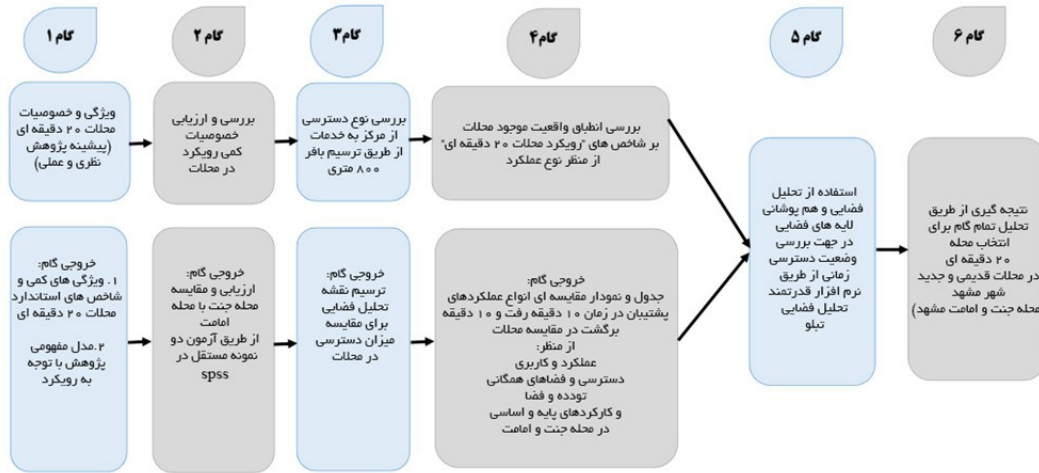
گام ۱

گام ۲

گام۳

گام۴

گام ۵

گام ۶

ویژگی و خصومیات محلات ۲۰ دقیقه ای (پیشینه پژوهش نظری و عملی)

بررسی و ارزیابی خصومیات کمی رویکرد در محلات

بررسی نوع دسترسی از مرکز به خدمات از طریق ترسیم بافر ۸۰۰ متری

بررسی انطباق واقعیت موجود محلات بر شاخص های "رویکرد محلات ۲۰ دقیقه ای" از منظر نوع عملکرد

استفاده از تحلیل فضایی و هم پوشانی لایه های فضایی در جهت بررسی وضعیت دسترسی زمانی از طریق نرم افزار قدرتمند تحلیل فضایی تبلو

نتیجه گیری از طریق تحلیل تمام گام برای انتخاب محله ۲۰ دقیقه ای در محلات قدیمی و جدید شهر مشهد (محله جنت و امامت مشهد)

خروجی گام:
۱. ویژگی های کمی و شاخص های استاندارد محلات ۲۰ دقیقه ای

۲.مدل مفهومی پژوهش با توجه به رویکرد

خروجی گام:
ارزیابی و مقایسه محله جنت با محله امامت
از طریق آزمون دو نمونه مستقل در spss

خروجی گام:
ترسیم نقشه تحلیل فضایی برای مقایسه میزان دسترسی در محلات

خروجی گام:
جدول و نمودار مقایسه ای انواع عملکردهای پشتیبان در زمان ۱۰ دقیقه رفت و ۱۰ دقیقه برگشت در مقایسه محلات
از منظر:
عملکرد و کاربری
دسترسی و فضاهای همگانی
تودده و فضا
و کارکردهای پایه و اساسی
در محله جنت و امامت